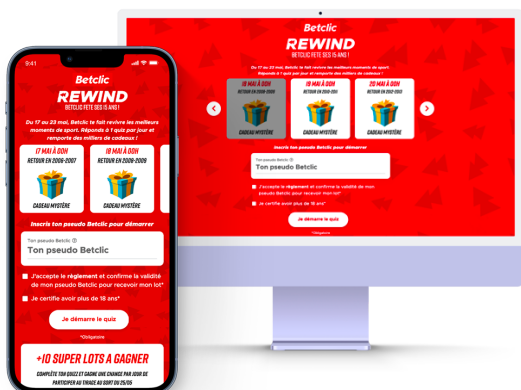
9:41

Betclic

REWIND

BETCLIC FÊTE SES 15 ANS !

Du 17 au 23 mai, Betclic te fait revivre les meilleurs moments de sport. Réponds à 1 quiz par jour et remporte des milliers de cadeaux !

17 MAI À 00H
RETOUR EN 2006-2007

CADEAU MYSTÈRE

18 MAI À 00H
RETOUR EN 2008-2009

CADEAU MYSTÈRE

Inscris ton pseudo Betclic pour démarrer

Ton pseudo Betclic
Ton pseudo Betclic

J'accepte le règlement et confirme la validité de mon pseudo Betclic pour recevoir mon lot*

Je certifie avoir plus de 18 ans*

Je démarre le quiz

*Obligatoire

+10 SUPER LOTS A GAGNER

COMPLÈTE TON QUIZZ ET GAGNE UNE CHANCE PAR JOUR DE PARTICIPER AU TIRAGE AU SORT DU 25/05

Betclic

REWIND

BETCLIC FÊTE SES 15 ANS !

Du 17 au 23 mai, Betclic te fait revivre les meilleurs moments de sport. Réponds à 1 quiz par jour et remporte des milliers de cadeaux !

18 MAI À 00H
RETOUR EN 2008-2009

CADEAU MYSTÈRE

19 MAI À 00H
RETOUR EN 2010-2011

CADEAU MYSTÈRE

20 MAI À 00H
RETOUR EN 2012-2013

CADEAU MYSTÈRE

Inscris ton pseudo Betclic pour démarrer

Ton pseudo Betclic
Ton pseudo Betclic

J'accepte le règlement et confirme la validité de mon pseudo Betclic pour recevoir mon lot*

Je certifie avoir plus de 18 ans*

Je démarre le quiz

*Obligatoire